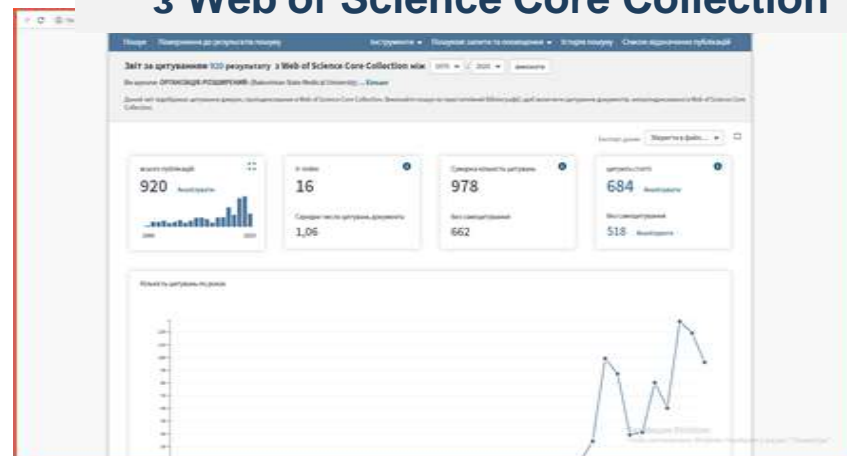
з Web of Science Core Collection

Пошук Повернення до результатів пошуку Інструменти Пошукові запити та оповіщення Історія пошуку Список відмічених публікацій

Звіт за цитуванням 920 результату з Web of Science Core Collection між 1970 – 2020 виконати

Ви шукали: ОРГАНІЗАЦІЯ-РОЗШИРЕНИЙ: (Bukovinian State Medical University) ...Більше

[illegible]

Зберегти в файл...

всього публікацій
920 Аналізувати

h-index
16
Середнє число цитувань документа
1,06

Сумарна кількість цитувань
978
Без самоцитування
662

цитують статті
684 Аналізувати
Без самоцитування
518 Аналізувати

Кількість цитувань по роках

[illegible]